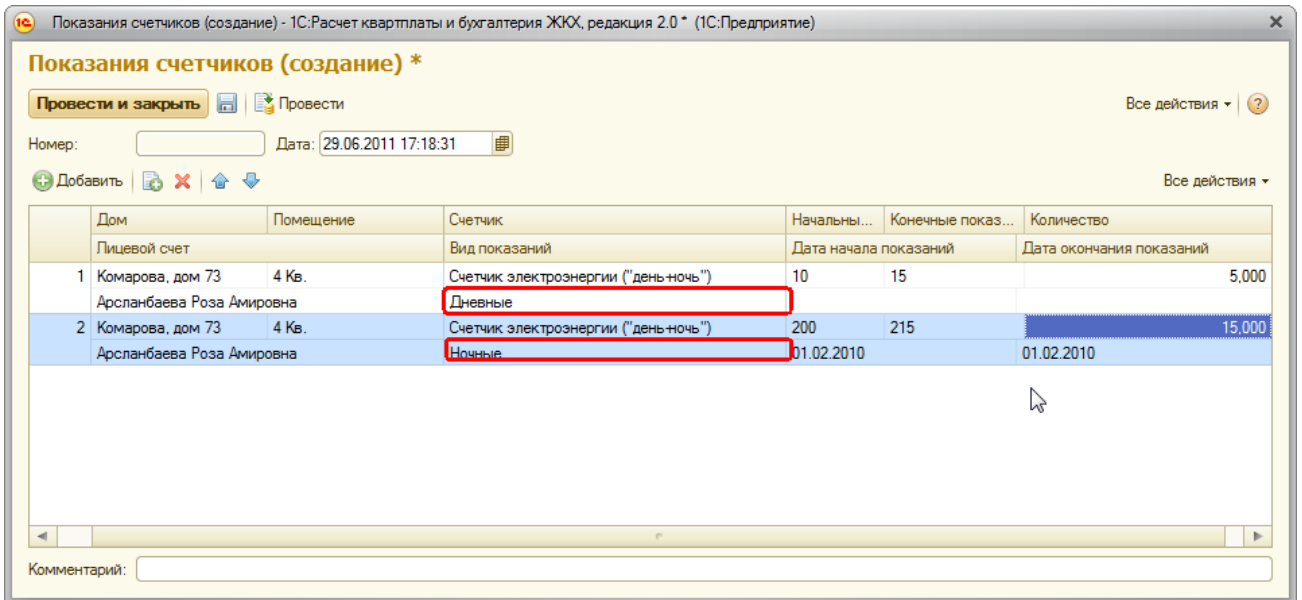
Показания счетчиков (создание) - 1С:Расчет квартплаты и бухгалтерия ЖКХ, редакция 2.0 * (1С:Предприятие)

Показания счетчиков (создание) *

Провести и закрыть | Провести | Все действия ▾

Номер: | Дата: 29.06.2011 17:18:31

Добавить | Все действия ▾

| | Дом | Помещение | Счетчик | Начальны... | Конечные показ... | Количество |
|---|---|---|---|---|---|---|
| | Лицевой счет | | Вид показаний | Дата начала показаний | | Дата окончания показаний |
| 1 | Комарова, дом 73 | 4 Кв. | Счетчик электроэнергии ("день-ночь") | 10 | 15 | 5,000 |
| | Арсланбаева Роза Амировна | | Дневные | | | |
| 2 | Комарова, дом 73 | 4 Кв. | Счетчик электроэнергии ("день-ночь") | 200 | 215 | 15,000 |
| | Арсланбаева Роза Амировна | | Ночные | 01.02.2010 | | 01.02.2010 |

Комментарий: